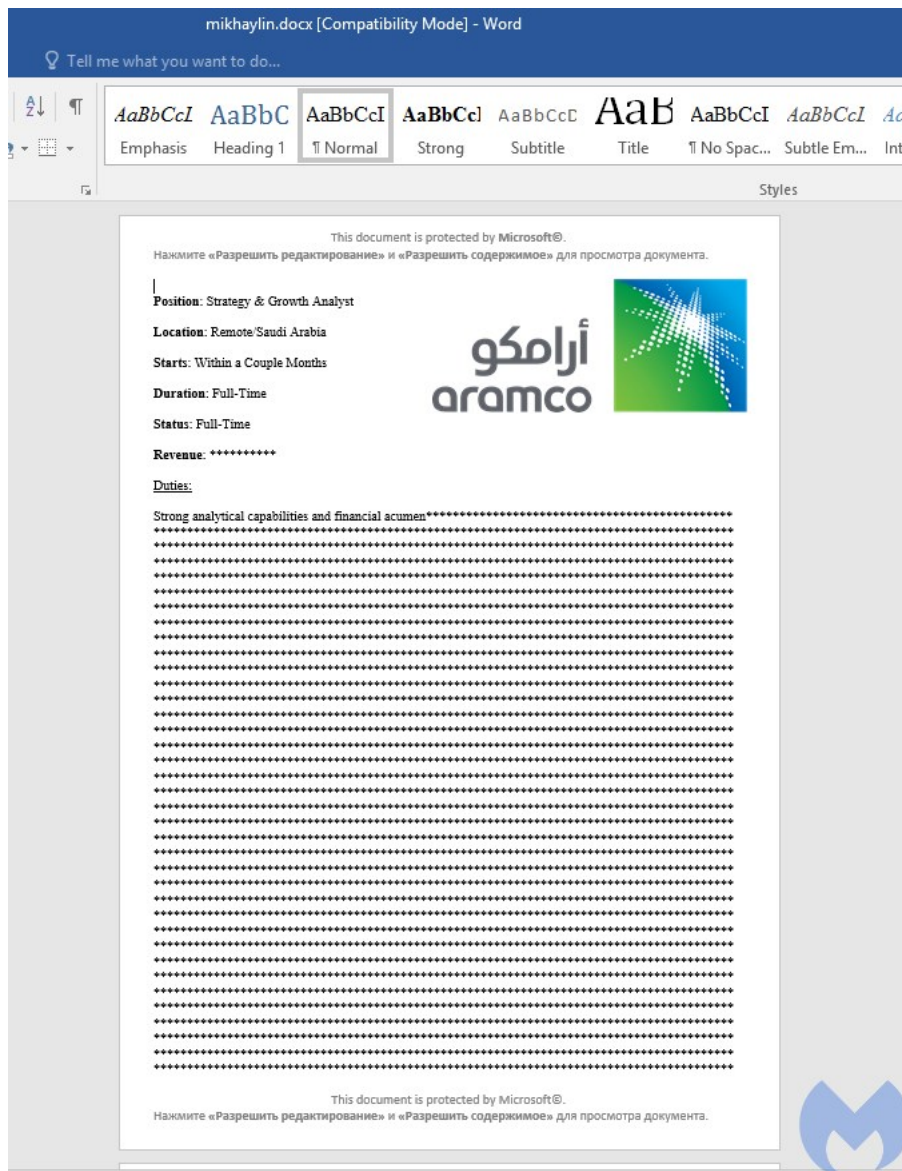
mikhaylin.docx [Compatibility Mode] - Word

Tell me what you want to do...

AaBbCcI Emphasis
AaBbC Heading 1
AaBbCcI ¶ Normal
AaBbCcI Strong
AaBbCcD Subtitle
AaB Title
AaBbCcI ¶ No Spac...
AaBbCcI Subtle Em...
Int

Styles

This document is protected by Microsoft©.
Нажмите «Разрешить редактирование» и «Разрешить содержимое» для просмотра документа.

Position: Strategy & Growth Analyst

Location: Remote/Saudi Arabia

Starts: Within a Couple Months

Duration: Full-Time

Status: Full-Time

Revenue: **********

أرامكو
aramco

Duties:

Strong analytical capabilities and financial acumen**********************************************

This document is protected by Microsoft©.
Нажмите «Разрешить редактирование» и «Разрешить содержимое» для просмотра документа.